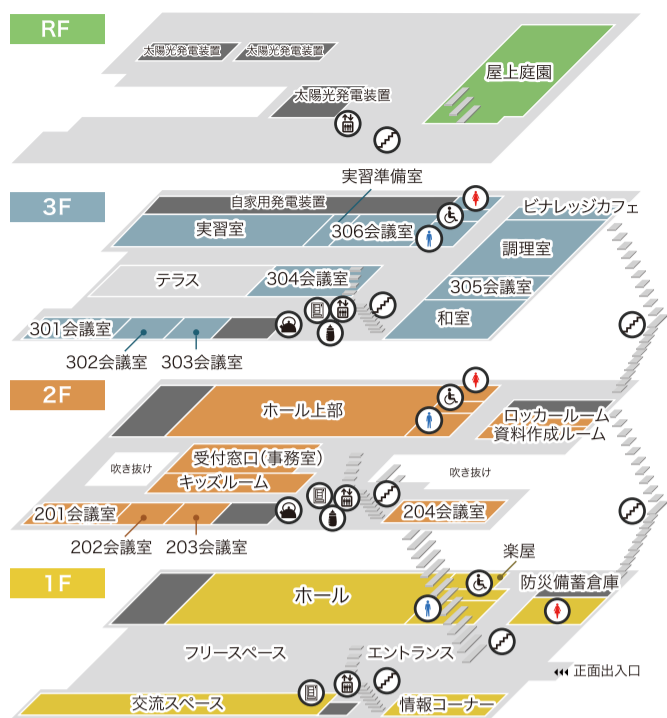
RF

太陽光発電装置

太陽光発電装置

太陽光発電装置

屋上庭園

3F

実習準備室

自家用発電装置

実習室

306会議室

ビナレッジカフェ

調理室

テラス

304会議室

305会議室

和室

301会議室

302会議室

303会議室

2F

ホール上部

ロッカールーム

資料作成ルーム

吹き抜け

受付窓口(事務室)

吹き抜け

キッズルーム

201会議室

204会議室

202会議室

203会議室

1F

楽屋

ホール

防災備蓄倉庫

フリースペース

エントランス

正面出入口

交流スペース

情報コーナー